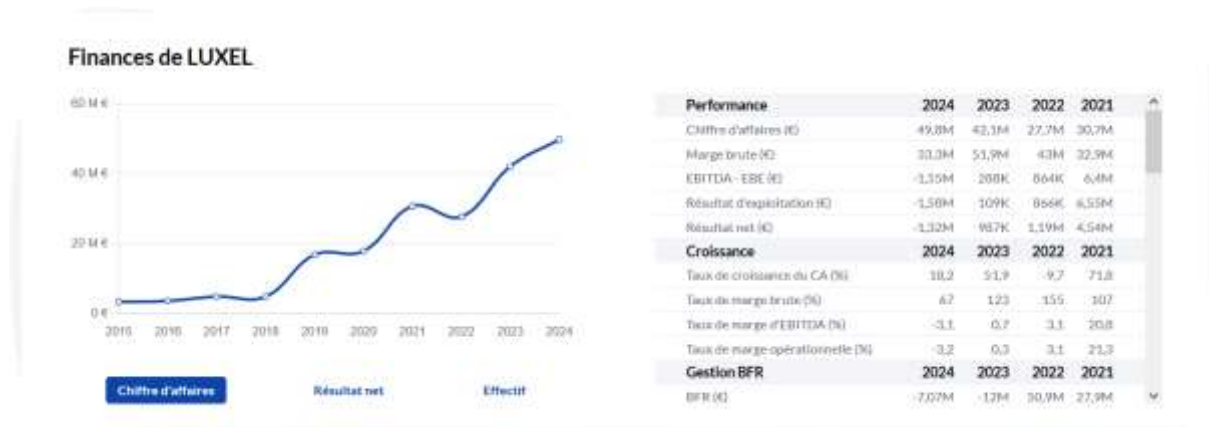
Finances de LUXEL

60 M €
40 M €
20 M €
0 €

2015 2016 2017 2018 2019 2020 2021 2022 2023 2024

Chiffre d'affaires
Résultat net
Effectif

| Performance | 2024 | 2023 | 2022 | 2021 |
|---|---|---|---|---|
| Chiffre d'affaires (€) | 49,8M | 42,1M | 27,7M | 30,7M |
| Marge brute (€) | 33,3M | 51,9M | 43M | 32,9M |
| EBITDA - EBE (€) | -1,55M | 208K | 864K | 6,4M |
| Résultat d'exploitation (€) | -1,58M | 109K | 866K | 6,55M |
| Résultat net (€) | -1,32M | 987K | 1,19M | 4,54M |
| Croissance | 2024 | 2023 | 2022 | 2021 |
| Taux de croissance du CA (%) | 18,2 | 51,9 | -9,7 | 71,8 |
| Taux de marge brute (%) | 67 | 123 | 155 | 107 |
| Taux de marge d'EBITDA (%) | -3,1 | 0,7 | 3,1 | 20,8 |
| Taux de marge opérationnelle (%) | -3,2 | 0,3 | 3,1 | 21,3 |
| Gestion BFR | 2024 | 2023 | 2022 | 2021 |
| BFR (€) | -7,07M | -12M | 30,9M | 27,9M |